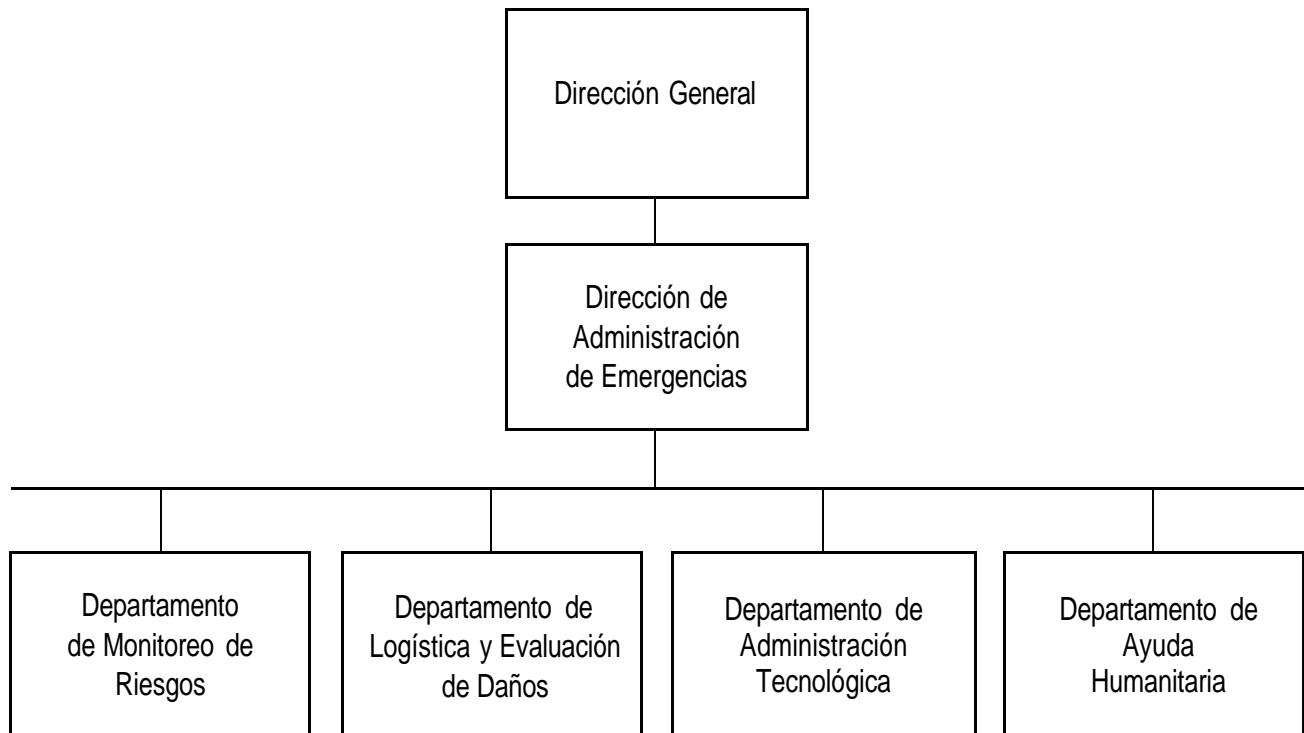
Dirección General

Dirección de Administración de Emergencias

Departamento de Monitoreo de Riesgos

Departamento de Logística y Evaluación de Daños

Departamento de Administración Tecnológica

Departamento de Ayuda Humanitaria